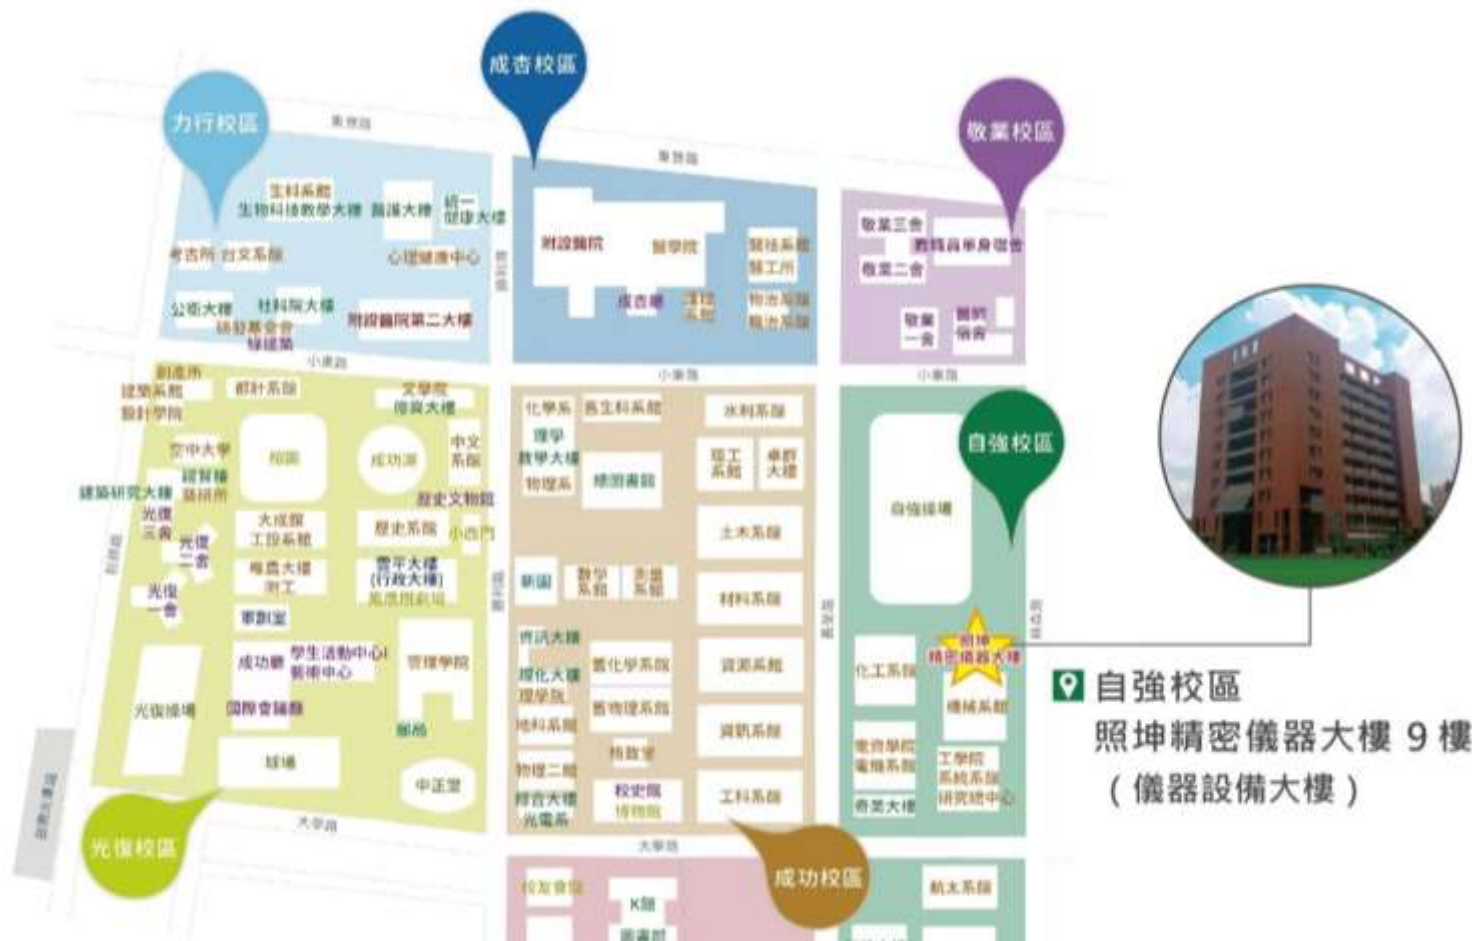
成杏校區
力行校區
敬業校區
東寧路
東寧路
生科系館
生物科技教學大樓
醫護大樓
統一健康大樓
考古所 台文系館
心理健康中心
公衛大樓
社科院大樓
師資培育中心
附設醫院第二大樓
附設醫院
醫學院
成杏樓
敬業三舍
教職員單身宿舍
敬業二舍
敬業一舍
醫院宿舍
小東路
小東路
小東路
創產所
建築系館
設計學院
都計系館
文學院
修齊大樓
自強校區
成功湖
中文系館
歷史文物館
建築研究大樓
光復三舍
光復二舍
大成館
工設系館
歷史系館
小西門
雲平大樓(行政大樓)
光復一舍
光復操場
成功廳
學生活動中心
藝術中心
國際會議廳
管理學院
榕園
中正堂
球場
化學系
理學教學大樓
物理系
生科系館
水利系館
測量系館
土木系館
材料系館
資源系館
資訊大樓
化工系館
自強操場
照坤精密儀器大樓
機械系館
資訊系館
工科系館
物理二館
奇美大樓
工學院系統系館研究總中心
航太系館
大學路
大學路
光復校區
成功校區
K館
自強校區
照坤精密儀器大樓 9 樓
（儀器設備大樓）